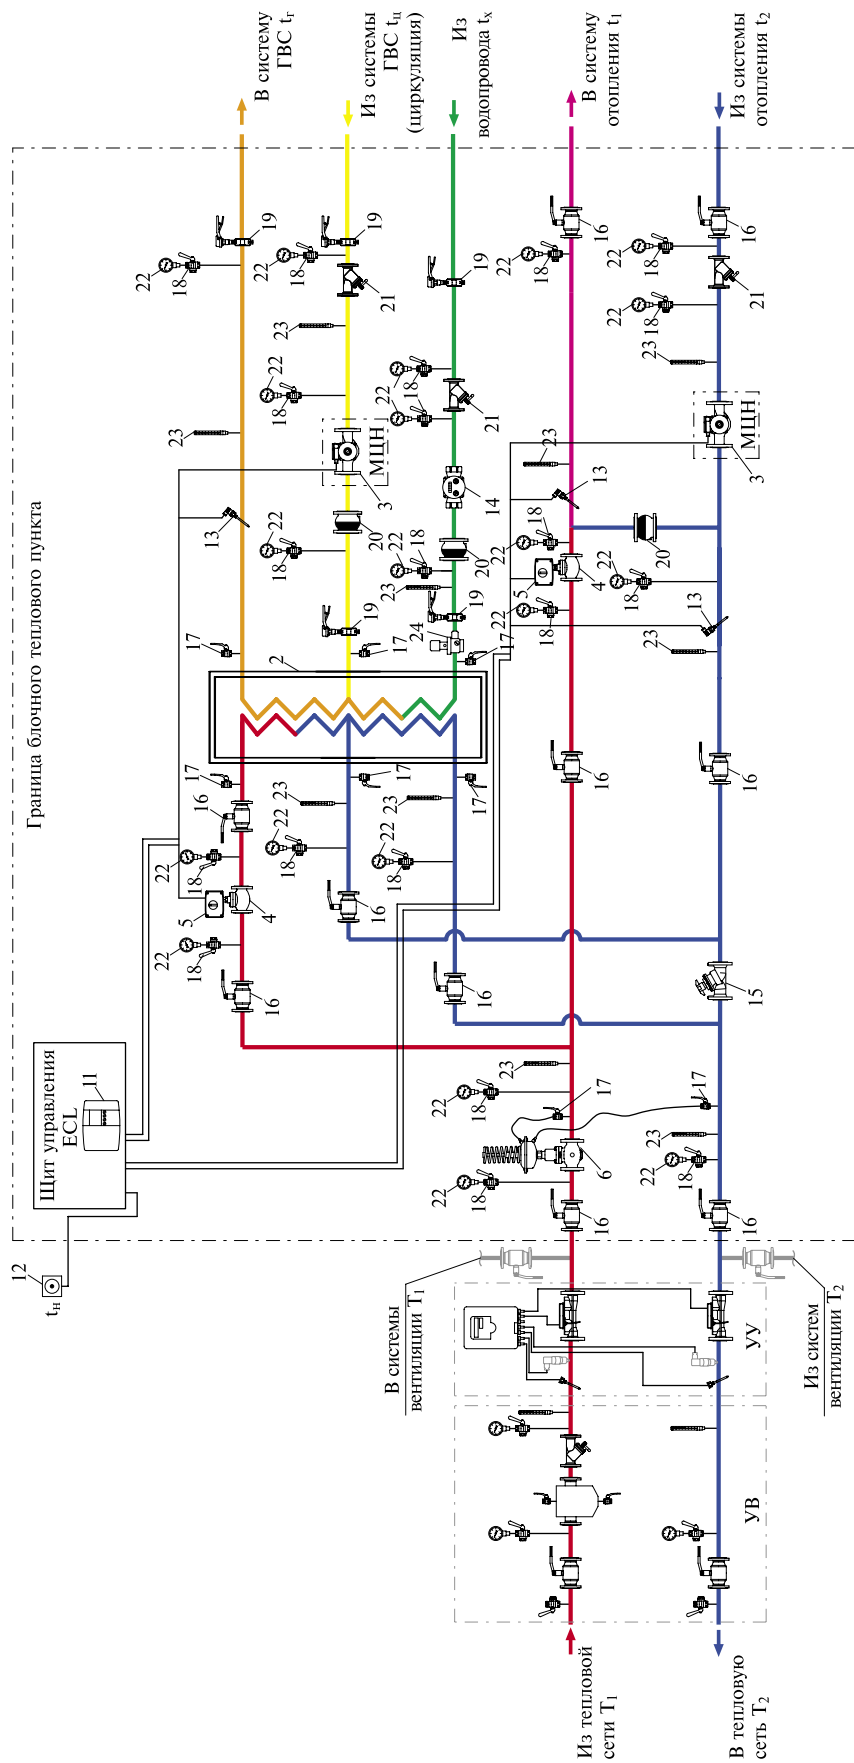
В систему ГВС $t_г$

Из системы ГВС $t_ц$ (циркуляция)

Из водопровода $t_х$

В систему отопления $t_1$

Из системы отопления $t_2$

Граница блочного теплового пункта

Щит управления ECL

11

12

$t_н$

МЦН

МЦН

В системы вентиляции $T_1$

Из систем вентиляции $T_2$

УУ

УВ

Из тепловой сети $T_1$

В тепловую сеть $T_2$

2 3 3 4 4 5 5 6 13 13 13 14 15 16 16 16 16 16 16 16 16 16 16 16 17 17 17 17 17 17 17 17 18 18 18 18 18 18 18 18 18 18 18 18 18 18 18 18 19 19 19 19 19 20 20 20 21 21 21 22 22 22 22 22 22 22 22 22 22 22 22 22 22 22 22 23 23 23 23 23 23 23 23 23 23 23 23 24